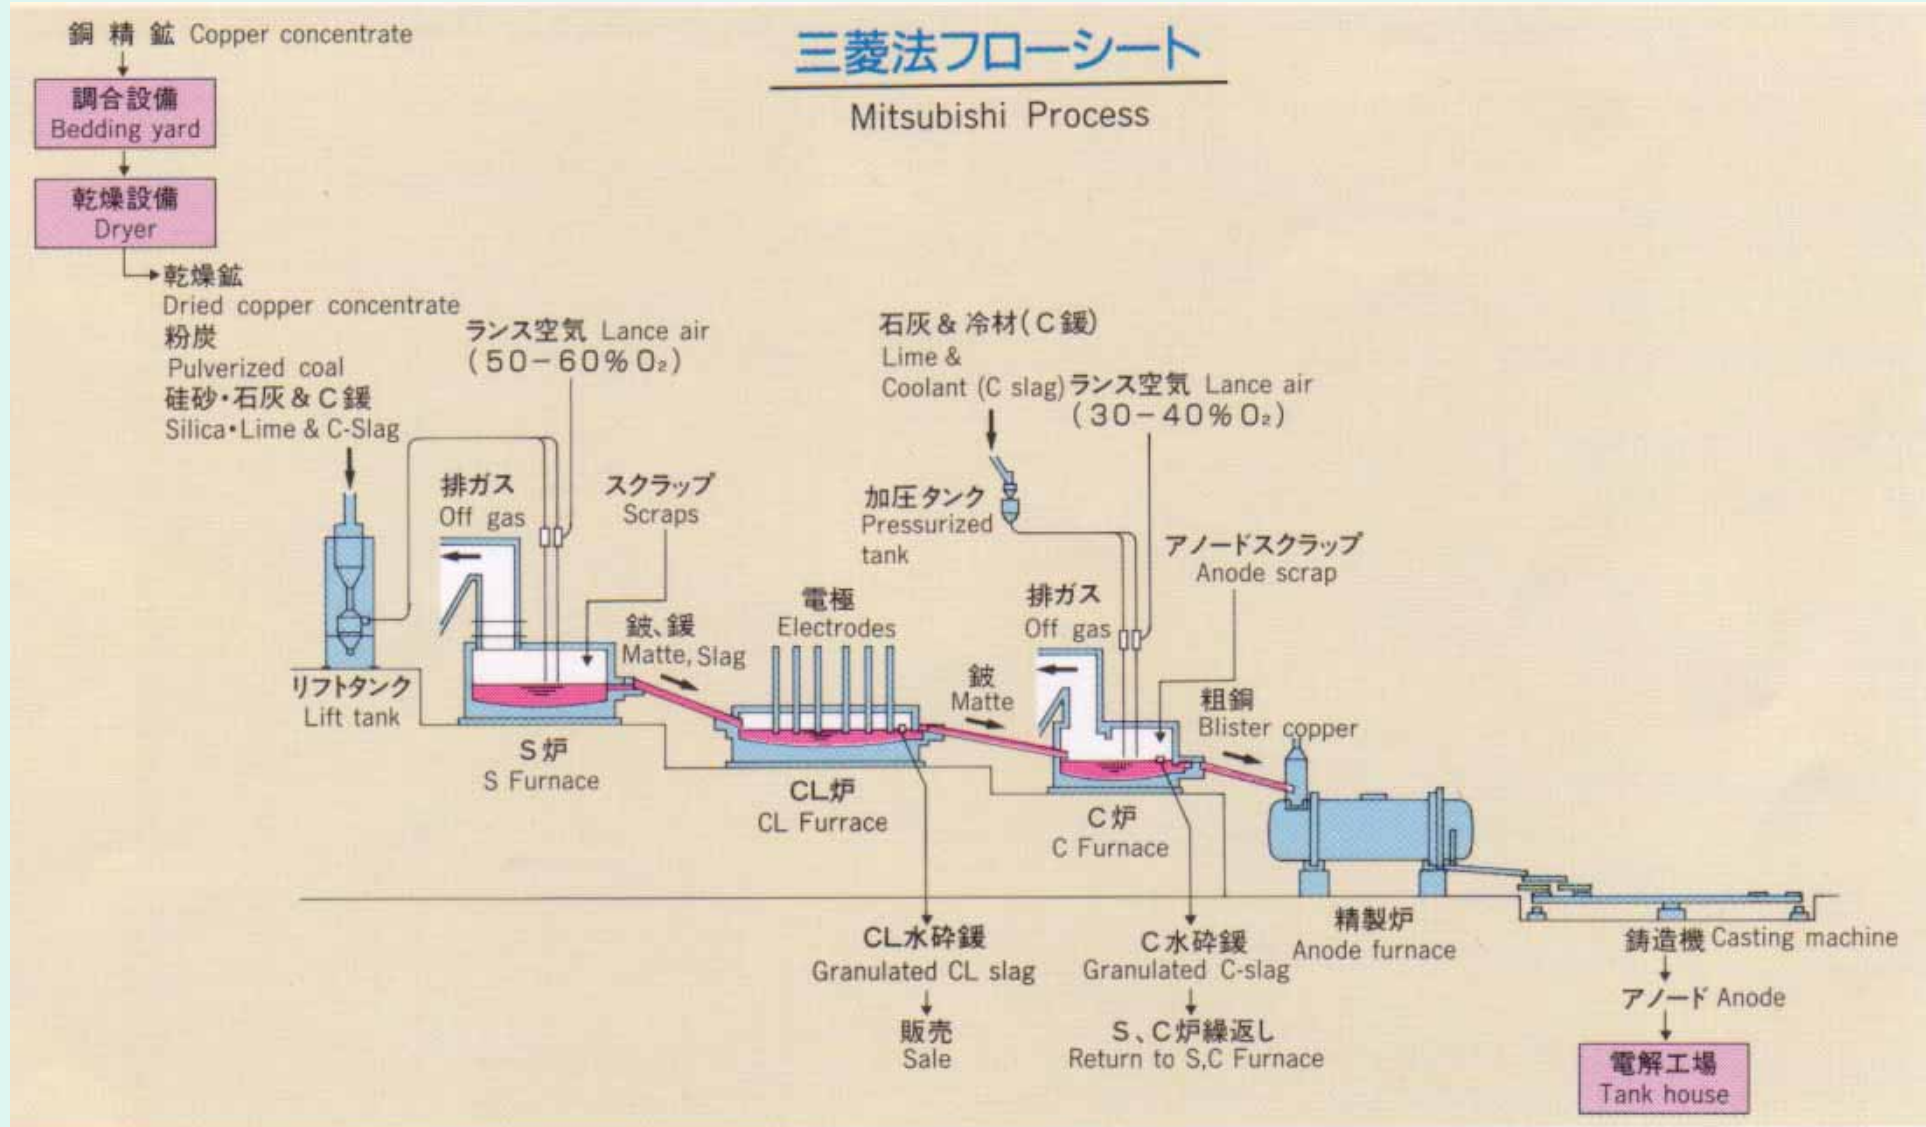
三菱法フローシート
Mitsubishi Process

銅精鉱 Copper concentrate

調合設備
Bedding yard

乾燥設備
Dryer

乾燥鉱
Dried copper concentrate
粉炭
Pulverized coal
硅砂・石灰&C鍰
Silica•Lime & C-Slag

ランス空気 Lance air
($50-60\% O_2$)

排ガス
Off gas

スクラップ
Scraps

リフトタンク
Lift tank

S炉
S Furnace

鈹、鍰
Matte, Slag

電極
Electrodes

CL炉
CL Furrace

石灰&冷材(C鍰)
Lime &
Coolant (C slag)

ランス空気 Lance air
($30-40\% O_2$)

加圧タンク
Pressurized tank

鈹
Matte

排ガス
Off gas

アノードスクラップ
Anode scrap

粗銅
Blister copper

C炉
C Furnace

CL水砕鍰
Granulated CL slag

販売
Sale

C水砕鍰
Granulated C-slag

S、C炉繰返し
Return to S,C Furnace

精製炉
Anode furnace

鋳造機 Casting machine

アノード Anode

電解工場
Tank house